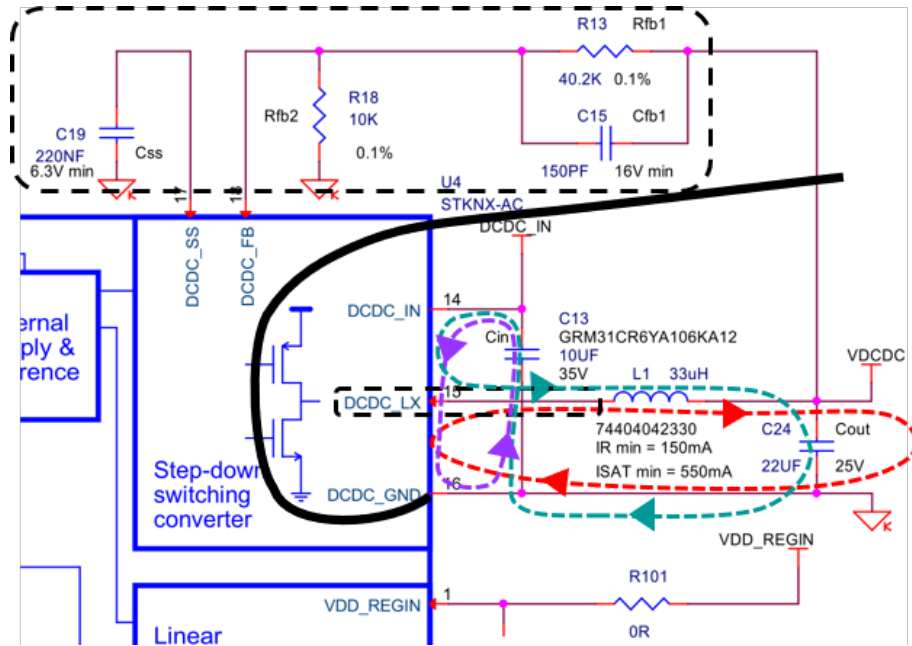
R13 Rfb1
40.2K 0.1%
C15 Cfb1
150PF 16V min
Rfb2
R18
10K
0.1%
C19
220NF
6.3V min
Css
U4
STKNX-AC
DCDC_SS
DCDC_FB
11
13
DCDC_IN
DCDC_IN
14
C13
GRM31CR6YA106KA12
Cin
10UF
35V
L1 33uH
VDCDC
DCDC_LX
15
74404042330
IR min = 150mA
ISAT min = 550mA
C24
Cout
22UF
25V
ernal
ply &
rence
Step-down
switching
converter
DCDC_GND
16
VDD_REGIN
R101
VDD_REGIN
1
0R
Linear